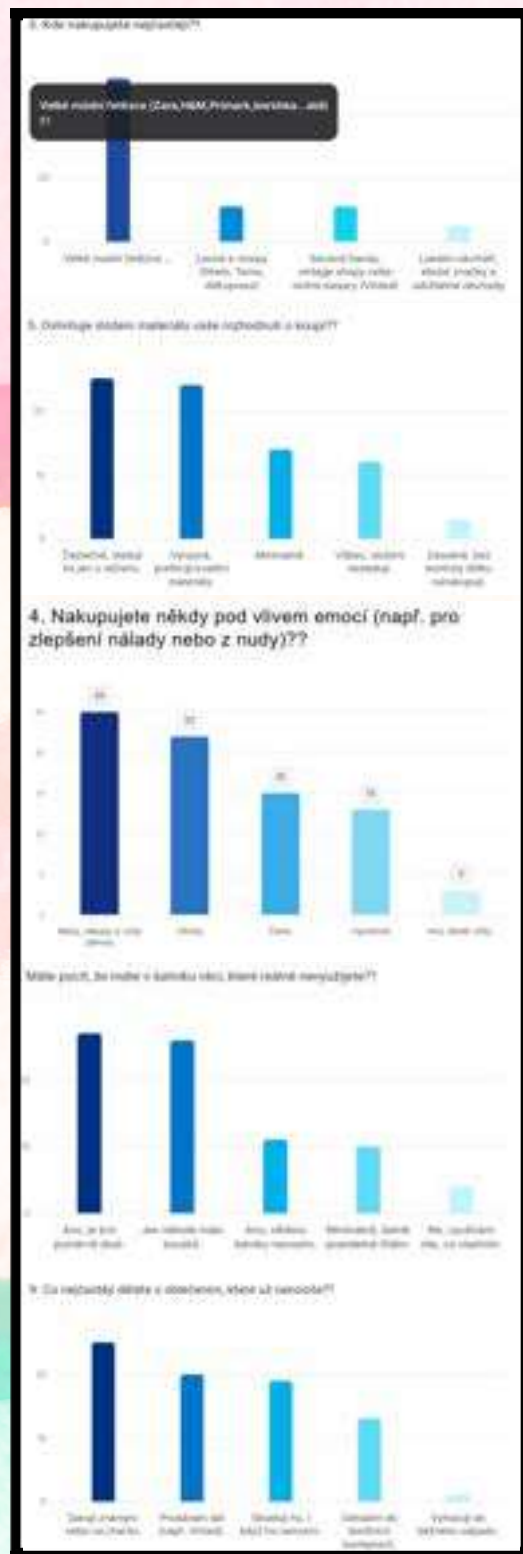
3. Kde nakupujete nejčastěji??

Velké módní řetězce (Zara, H&M, Primark, Sinsay... atd) ??

10

0

Velké módní řetězce ...

Lokální obchody (Shein, Temu, AliExpress)

Second hand, vintage shopy nebo online bazary (Vinted)

Lokální návrháři, ebook značky a udržitelné obchody

5. Ovlivňuje složení materiálu vaše rozhodnutí o koupi??

10

5

0

Zásadně, nakupuji jen z věcí...

Výrazně, preferuji kvalitní materiály

Minimálně

Vůbec, složení neřeším

Zásadně, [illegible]

4. Nakupujete někdy pod vlivem emocí (např. pro zlepšení nálady nebo z nudy)??

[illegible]

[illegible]

Ano, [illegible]

Občas

Často

Výjimečně

Ne, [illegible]

Máte pocit, že máte v šatníku věci, které reálně nevyužijete??

10

5

0

Ano, je jich poměrně dost.

Ano, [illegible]

Ano, některé kousky nenosím.

Minimálně, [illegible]

Ne, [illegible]

9. Co nejčastěji děláte s oblečením, které už nenosíte??

10

5

0

Darují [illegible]

Prodávám dál (např. Vinted)

Skladuji ho, i když ho nenosím

Odnáším do textilních kontejnerů

Vyhazuji do běžného odpadu